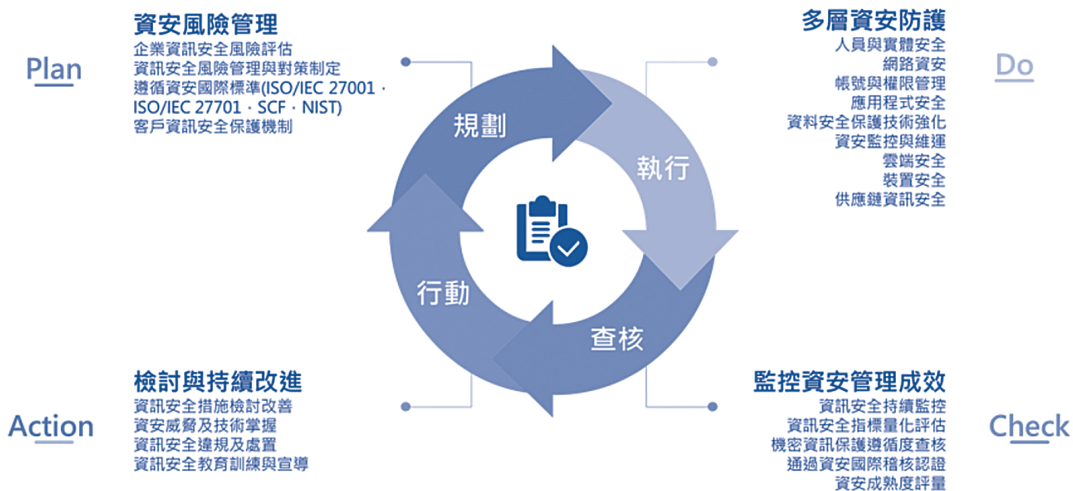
Plan

資安風險管理
企業資訊安全風險評估
資訊安全風險管理與對策制定
遵循資安國際標準(ISO/IEC 27001、ISO/IEC 27701、SCF、NIST)
客戶資訊安全保護機制

Do

多層資安防護
人員與實體安全
網路資安
帳號與權限管理
應用程式安全
資料安全保護技術強化
資安監控與維運
雲端安全
裝置安全
供應鏈資訊安全

規劃

執行

行動

查核

Action

檢討與持續改進
資訊安全措施檢討改善
資安威脅及技術掌握
資訊安全違規及處置
資訊安全教育訓練與宣導

Check

監控資安管理成效
資訊安全持續監控
資訊安全指標量化評估
機密資訊保護遵循度查核
通過資安國際稽核認證
資安成熟度評量